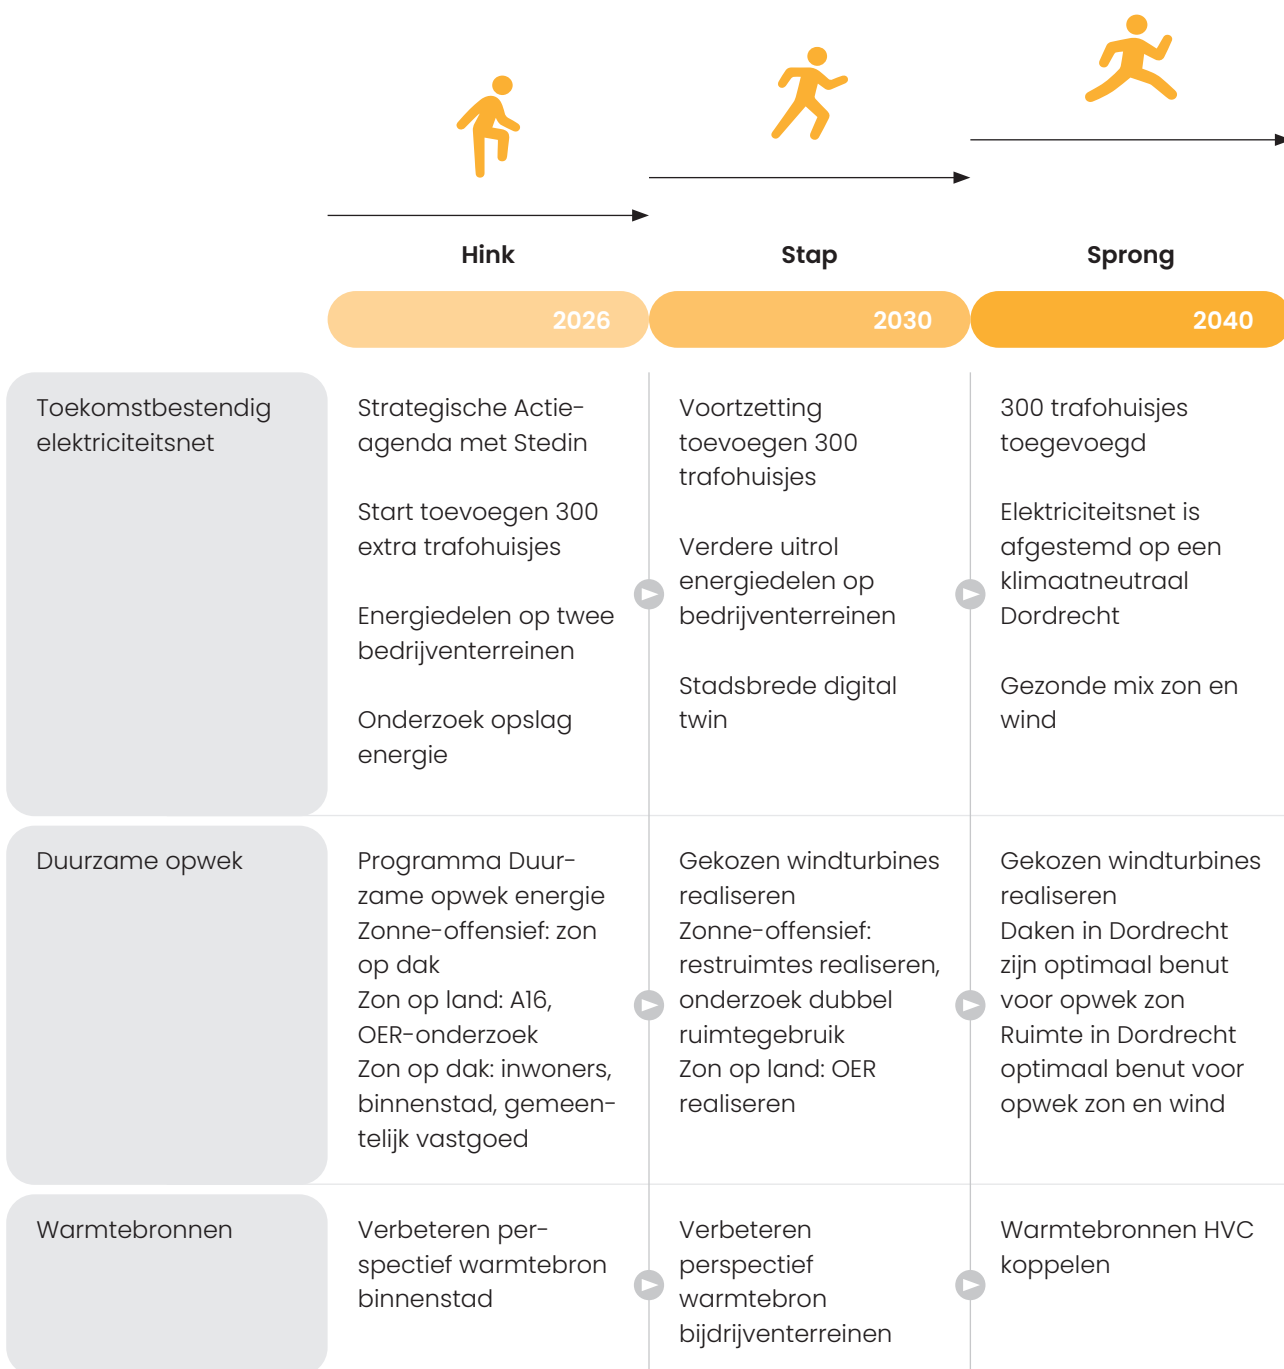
| | Hink | Stap | Sprong |
|---|---|---|---|
| | 2026 | 2030 | 2040 |
| Toekomstbestendig elektriciteitsnet | Strategische Actieagenda met Stedin<br><br>Start toevoegen 300 extra trafohuisjes<br><br>Energiedelen op twee bedrijventerreinen<br><br>Onderzoek opslag energie | Voortzetting toevoegen 300 trafohuisjes<br><br>Verdere uitrol energiedelen op bedrijventerreinen<br><br>Stadsbrede digital twin | 300 trafohuisjes toegevoegd<br><br>Elektriciteitsnet is afgestemd op een klimaatneutraal Dordrecht<br><br>Gezonde mix zon en wind |
| Duurzame opwek | Programma Duurzame opwek energie<br>Zonne-offensief: zon op dak<br>Zon op land: A16, OER-onderzoek<br>Zon op dak: inwoners, binnenstad, gemeentelijk vastgoed | Gekozen windturbines realiseren<br>Zonne-offensief: restruimtes realiseren, onderzoek dubbel ruimtegebruik<br>Zon op land: OER realiseren | Gekozen windturbines realiseren<br>Daken in Dordrecht zijn optimaal benut voor opwek zon<br>Ruimte in Dordrecht optimaal benut voor opwek zon en wind |
| Warmtebronnen | Verbeteren perspectief warmtebron binnenstad | Verbeteren perspectief warmtebron bijdrijventerreinen | Warmtebronnen HVC koppelen |